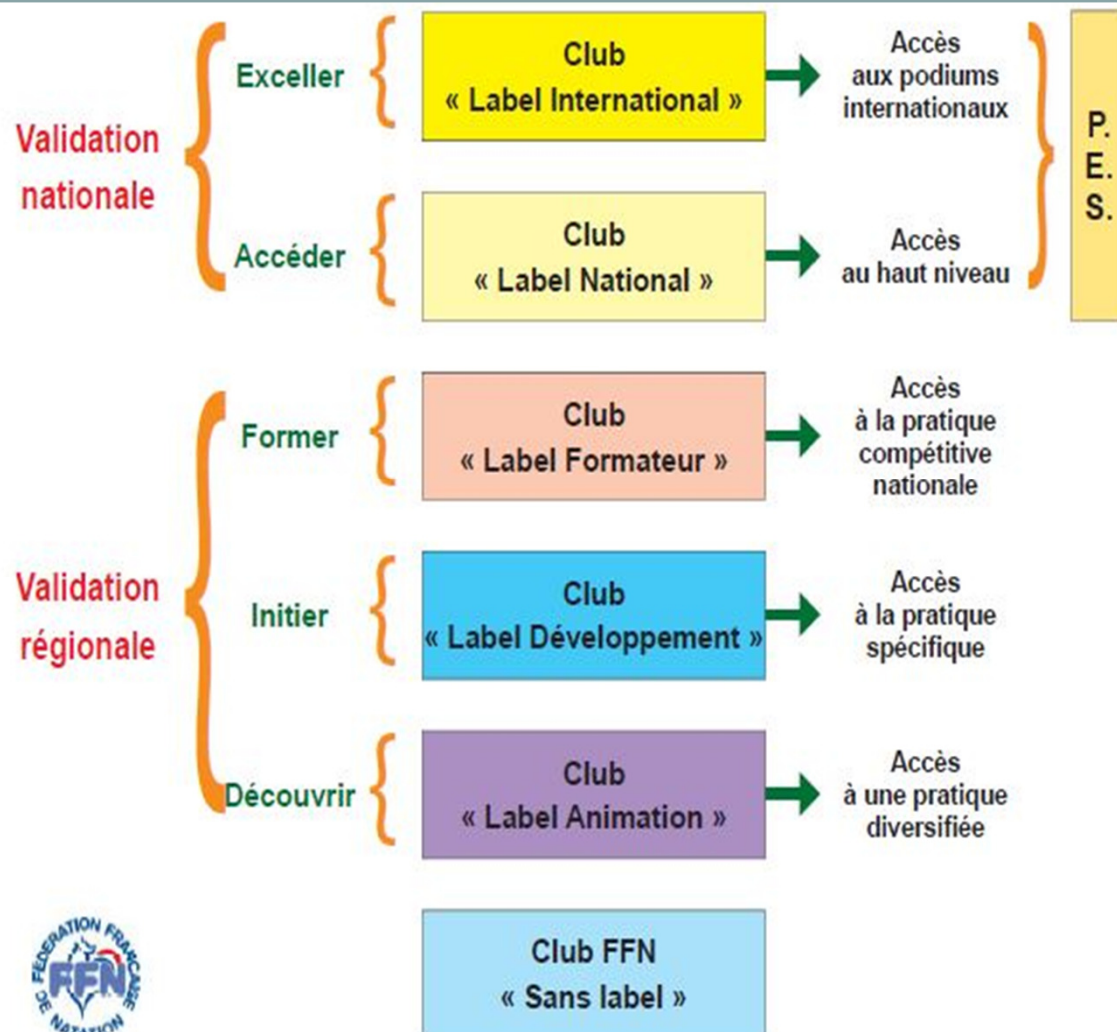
Validation nationale

Exceller

Club
« Label International »

Accès
aux podiums
internationaux

P.
E.
S.

Accéder

Club
« Label National »

Accès
au haut niveau

Validation régionale

Former

Club
« Label Formateur »

Accès
à la pratique
compétitive
nationale

Initier

Club
« Label Développement »

Accès
à la pratique
spécifique

Découvrir

Club
« Label Animation »

Accès
à une pratique
diversifiée

FEDERATION FRANÇAISE DE NATATION
FFN

Club FFN
« Sans label »